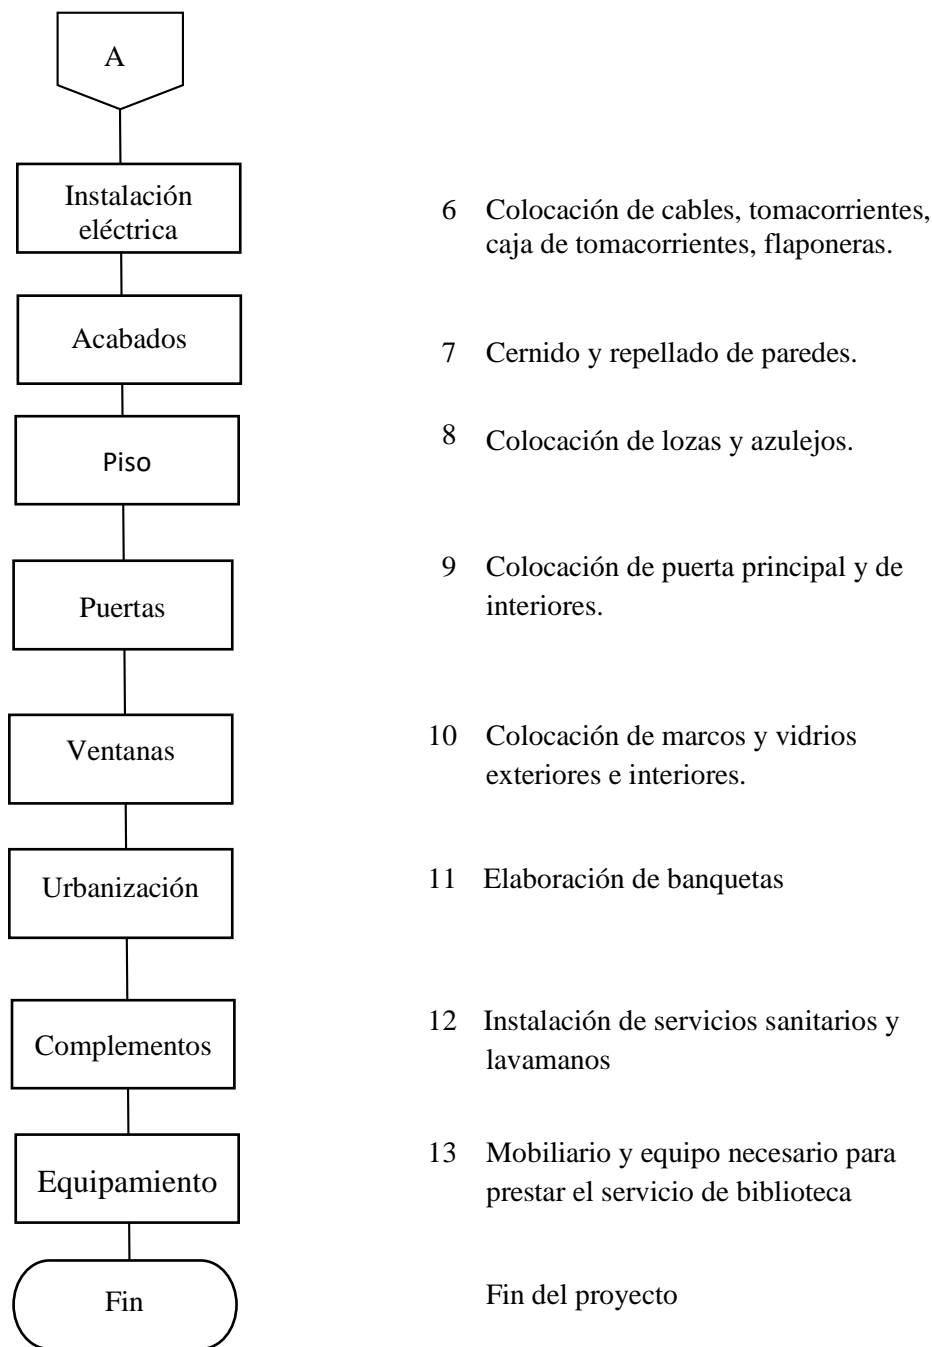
A

Instalación eléctrica

6 Colocación de cables, tomacorrientes, caja de tomacorrientes, flaponeras.

Acabados

7 Cernido y repellado de paredes.

Piso

8 Colocación de lozas y azulejos.

Puertas

9 Colocación de puerta principal y de interiores.

Ventanas

10 Colocación de marcos y vidrios exteriores e interiores.

Urbanización

11 Elaboración de banquetas

Complementos

12 Instalación de servicios sanitarios y lavamanos

Equipamiento

13 Mobiliario y equipo necesario para prestar el servicio de biblioteca

Fin

Fin del proyecto